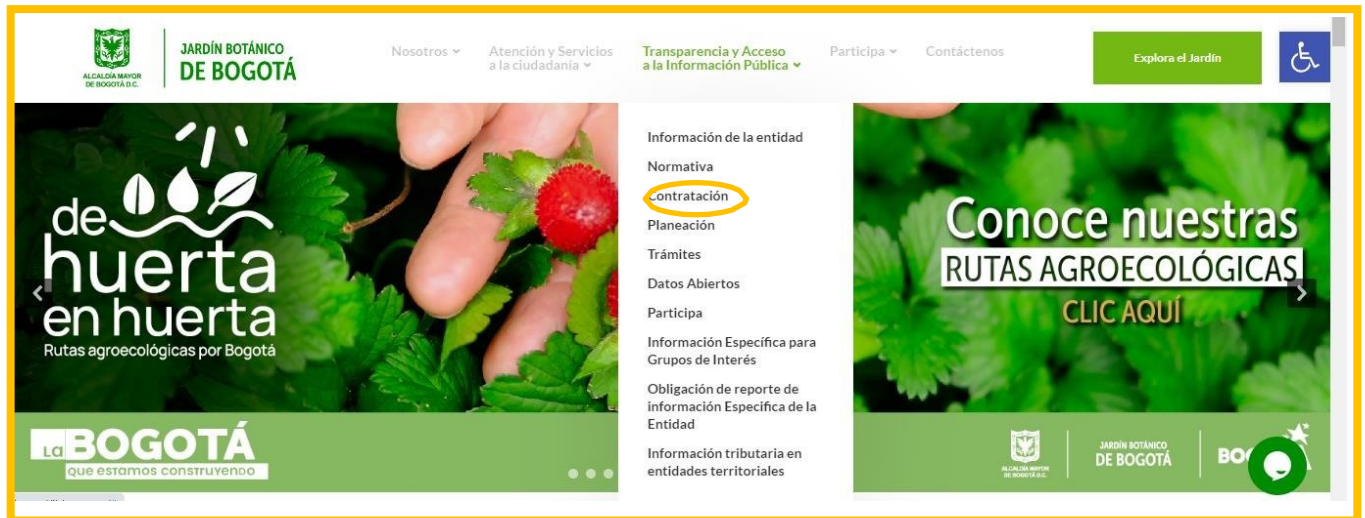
ALCALDÍA MAYOR DE BOGOTÁ D.C.

JARDÍN BOTÁNICO
DE BOGOTÁ

Nosotros
Atención y Servicios a la ciudadanía
Transparencia y Acceso a la Información Pública
Participa
Contáctenos

Explora el Jardín

Información de la entidad
Normativa
Contratación
Planeación
Trámites
Datos Abiertos
Participa
Información Específica para Grupos de Interés
Obligación de reporte de información Especifica de la Entidad
Información tributaria en entidades territoriales

de huerta en huerta
Rutas agroecológicas por Bogotá

LA BOGOTÁ
que estamos construyendo

Conoce nuestras
RUTAS AGROECOLÓGICAS
CLIC AQUÍ

ALCALDÍA MAYOR DE BOGOTÁ D.C.
JARDÍN BOTÁNICO
DE BOGOTÁ
BOG